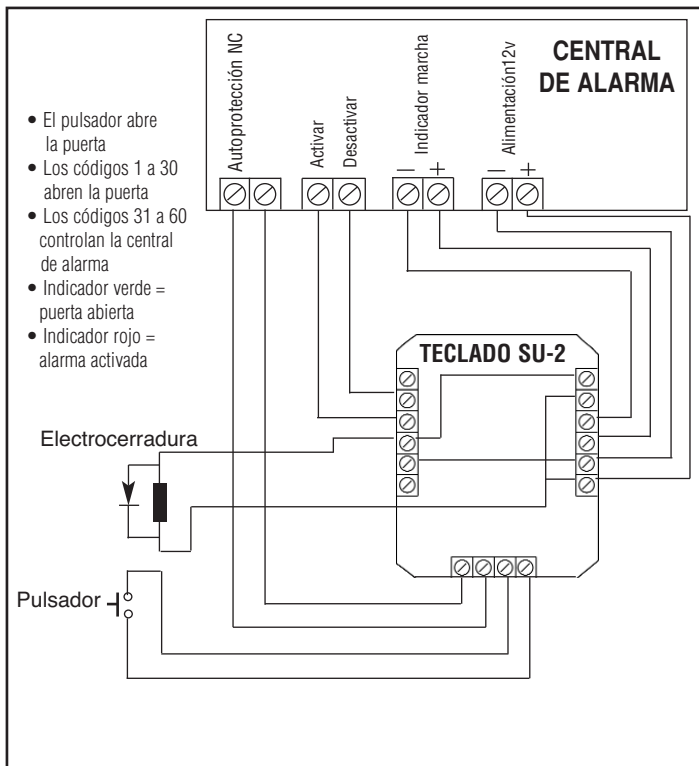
CENTRAL DE ALARMA

Autoprotección NC

Activar

Desactivar

Indicador marcha

– +

Alimentación12v

– +

• El pulsador abre la puerta
• Los códigos 1 a 30 abren la puerta
• Los códigos 31 a 60 controlan la central de alarma
• Indicador verde = puerta abierta
• Indicador rojo = alarma activada

TECLADO SU-2

Electrocerradura

Pulsador